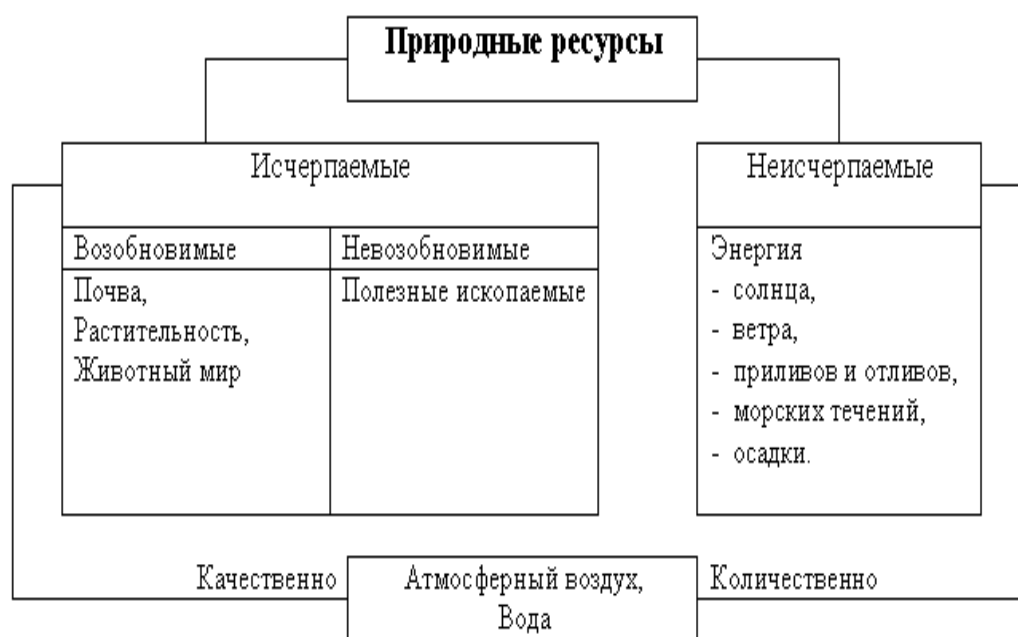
Природные ресурсы

Исчерпаемые

| Возобновимые | Невозобновимые |
|---|---|
| Почва, Растительность, Животный мир | Полезные ископаемые |

Неисчерпаемые

Энергия
- солнца,
- ветра,
- приливов и отливов,
- морских течений,
- осадки.

Качественно

Атмосферный воздух, Вода

Количественно